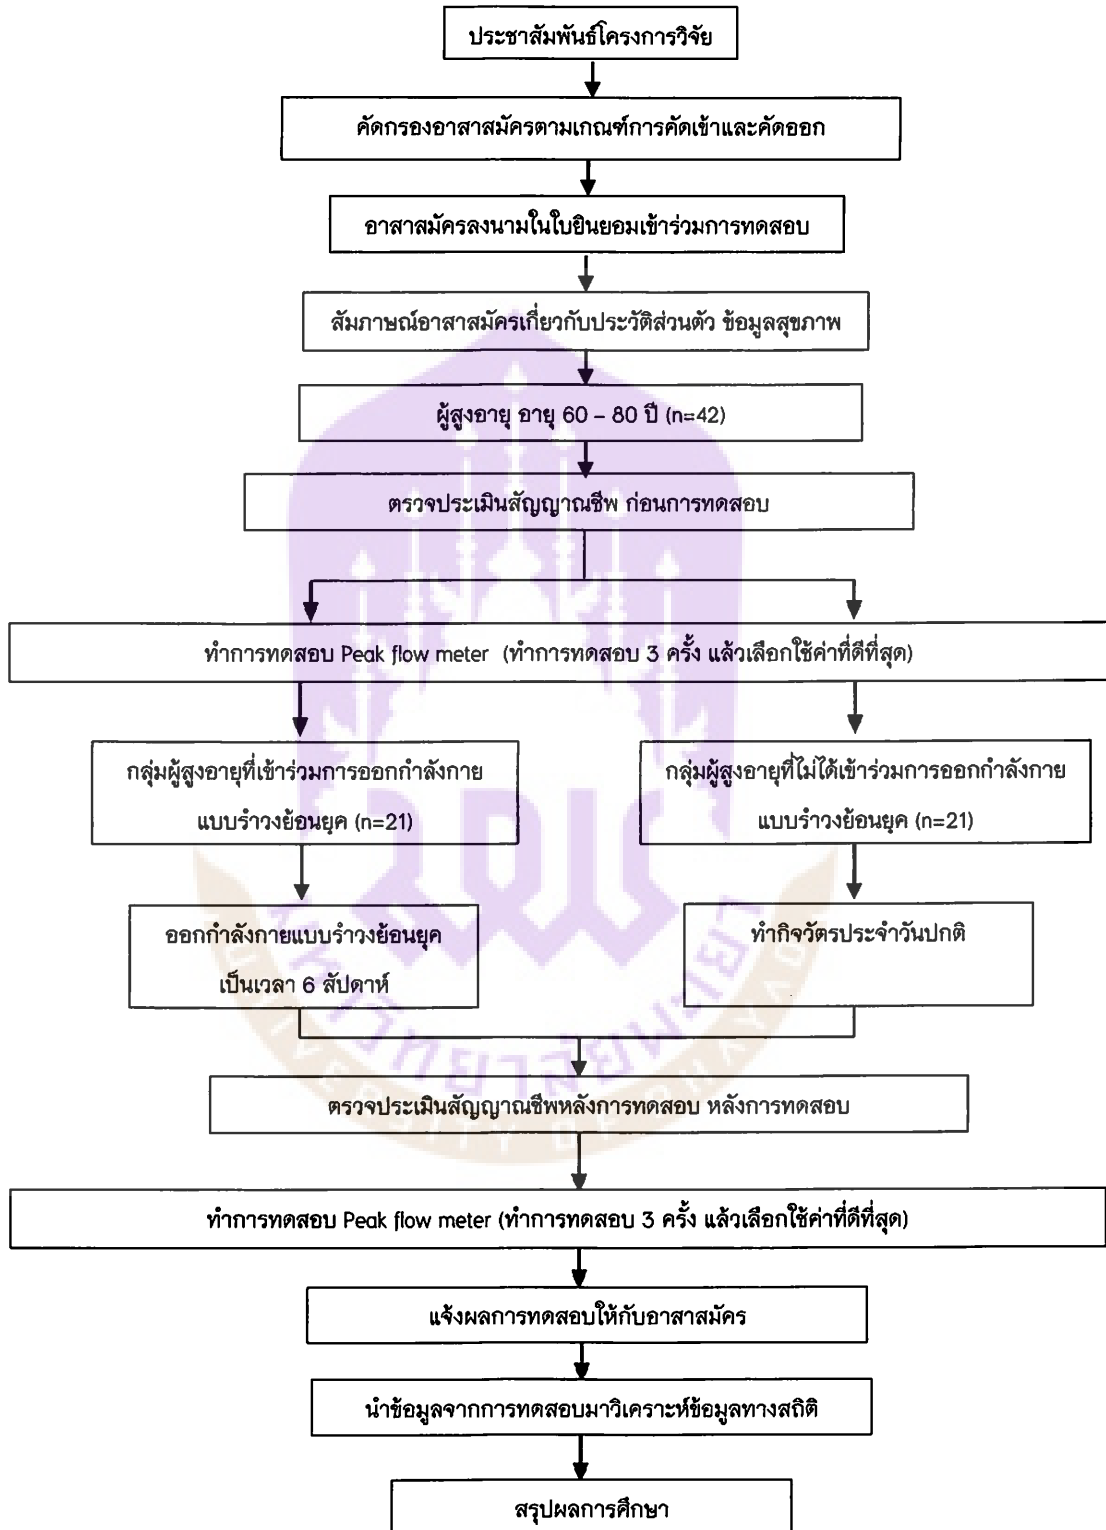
ประชาสัมพันธ์โครงการวิจัย

คัดกรองอาสาสมัครตามเกณฑ์การคัดเข้าและคัดออก

อาสาสมัครลงนามในใบยินยอมเข้าร่วมการทดสอบ

สัมภาษณ์อาสาสมัครเกี่ยวกับประวัติส่วนตัว ข้อมูลสุขภาพ

ผู้สูงอายุ อายุ 60 – 80 ปี (n=42)

ตรวจประเมินสัญญาณชีพ ก่อนการทดสอบ

ทำการทดสอบ Peak flow meter (ทำการทดสอบ 3 ครั้ง แล้วเลือกใช้ค่าที่ดีที่สุด)

กลุ่มผู้สูงอายุที่เข้าร่วมการออกกำลังกาย แบบรำวงย้อนยุค (n=21)

กลุ่มผู้สูงอายุที่ไม่ได้เข้าร่วมการออกกำลังกาย แบบรำวงย้อนยุค (n=21)

ออกกำลังกายแบบรำวงย้อนยุค เป็นเวลา 6 สัปดาห์

ทำกิจวัตรประจำวันปกติ

ตรวจประเมินสัญญาณชีพหลังการทดสอบ หลังการทดสอบ

ทำการทดสอบ Peak flow meter (ทำการทดสอบ 3 ครั้ง แล้วเลือกใช้ค่าที่ดีที่สุด)

แจ้งผลการทดสอบให้กับอาสาสมัคร

นำข้อมูลจากการทดสอบมาวิเคราะห์ข้อมูลทางสถิติ

สรุปผลการศึกษา